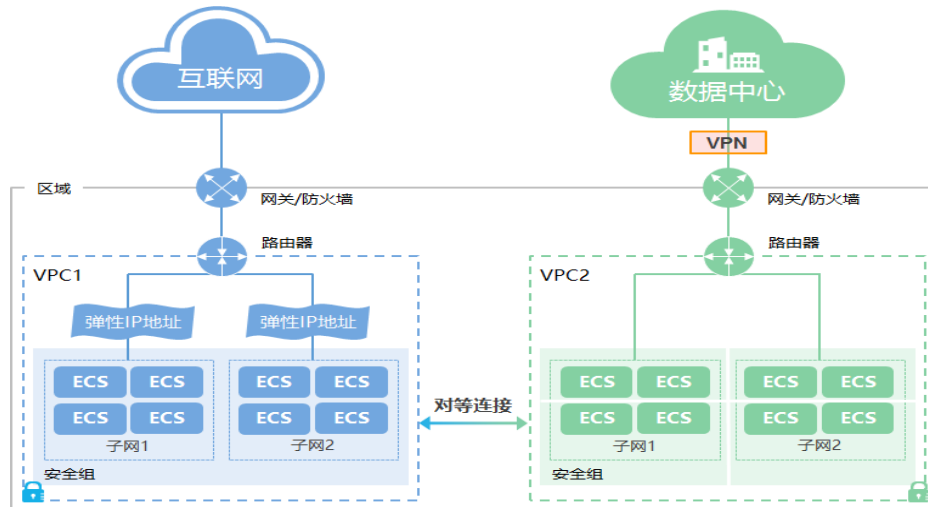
互联网

数据中心

VPN

区域

网关/防火墙

网关/防火墙

路由器

路由器

VPC1

VPC2

弹性IP地址

弹性IP地址

ECS ECS
ECS ECS
子网1

ECS ECS
ECS ECS
子网2

对等连接

ECS ECS
ECS ECS
子网1

ECS ECS
ECS ECS
子网2

安全组

安全组